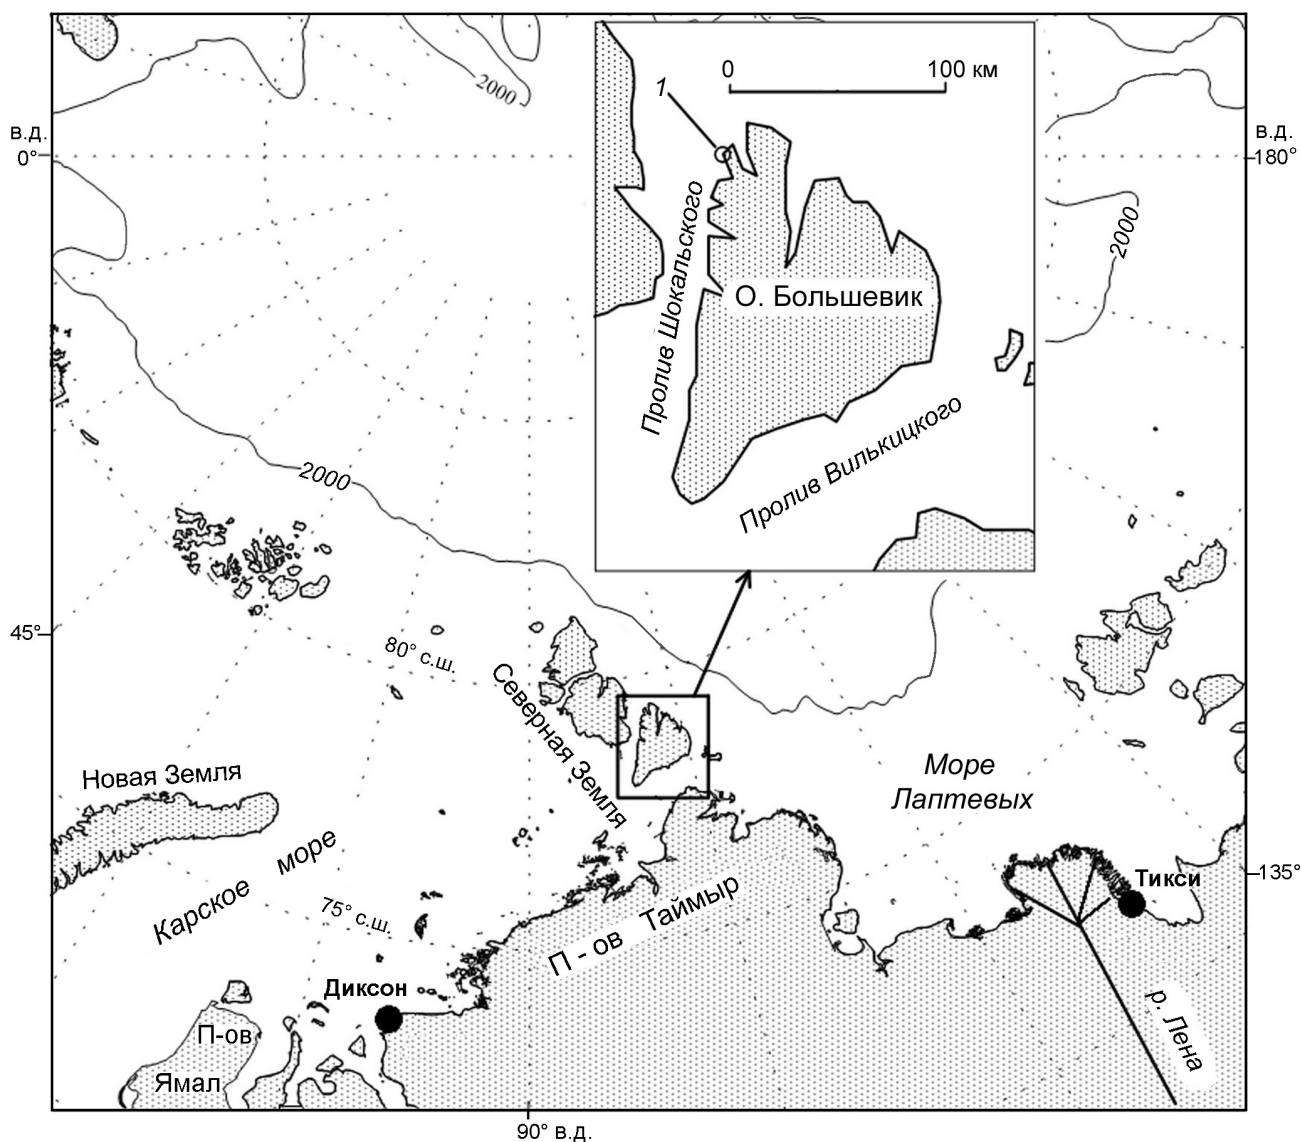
2000

в.д.
0°

в.д.
180°

0
100 км

1

Пролив Шокальского

О. Большевик

Пролив Вилькицкого

2000

2000

2000

45°

80° с.ш.

Северная Земля

Море Лаптевых

Новая Земля

Карское море

135°

Тикси

75° с.ш.

П - ов Таймыр

Диксон

П-ов Ямал

р. Лена

90° в.д.